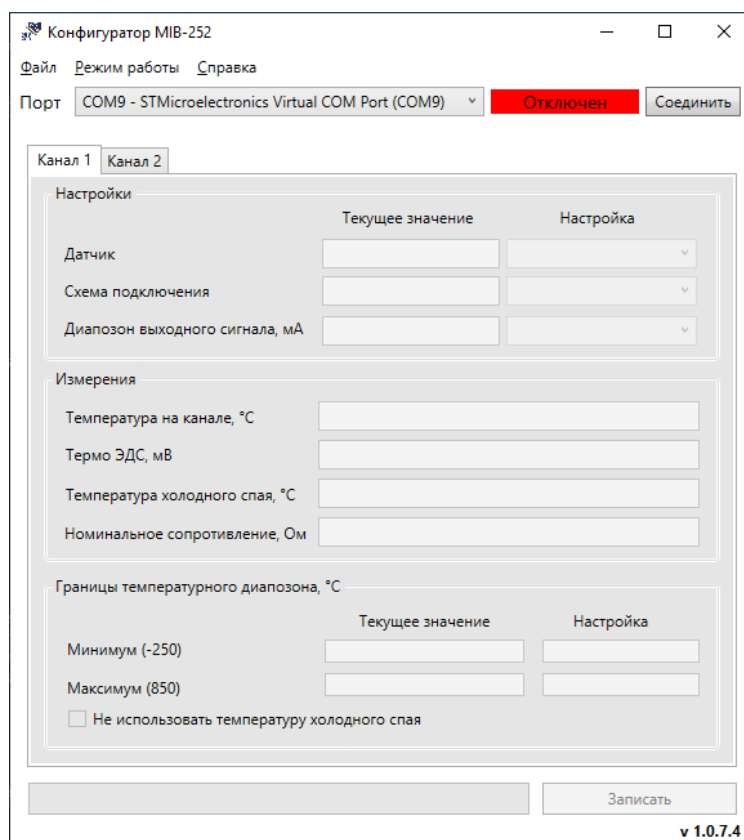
Конфигуратор MIB-252

Файл Режим работы Справка

Порт COM9 - STMicroelectronics Virtual COM Port (COM9) Отключен Соединить

Канал 1 Канал 2

Настройки
Текущее значение Настройка
Датчик
Схема подключения
Диапозон выходного сигнала, мА

Измерения
Температура на канале, °С
Термо ЭДС, мВ
Температура холодного спая, °С
Номинальное сопротивление, Ом

Границы температурного диапозона, °С
Текущее значение Настройка
Минимум (-250)
Максимум (850)
Не использовать температуру холодного спая

Записать

v 1.0.7.4